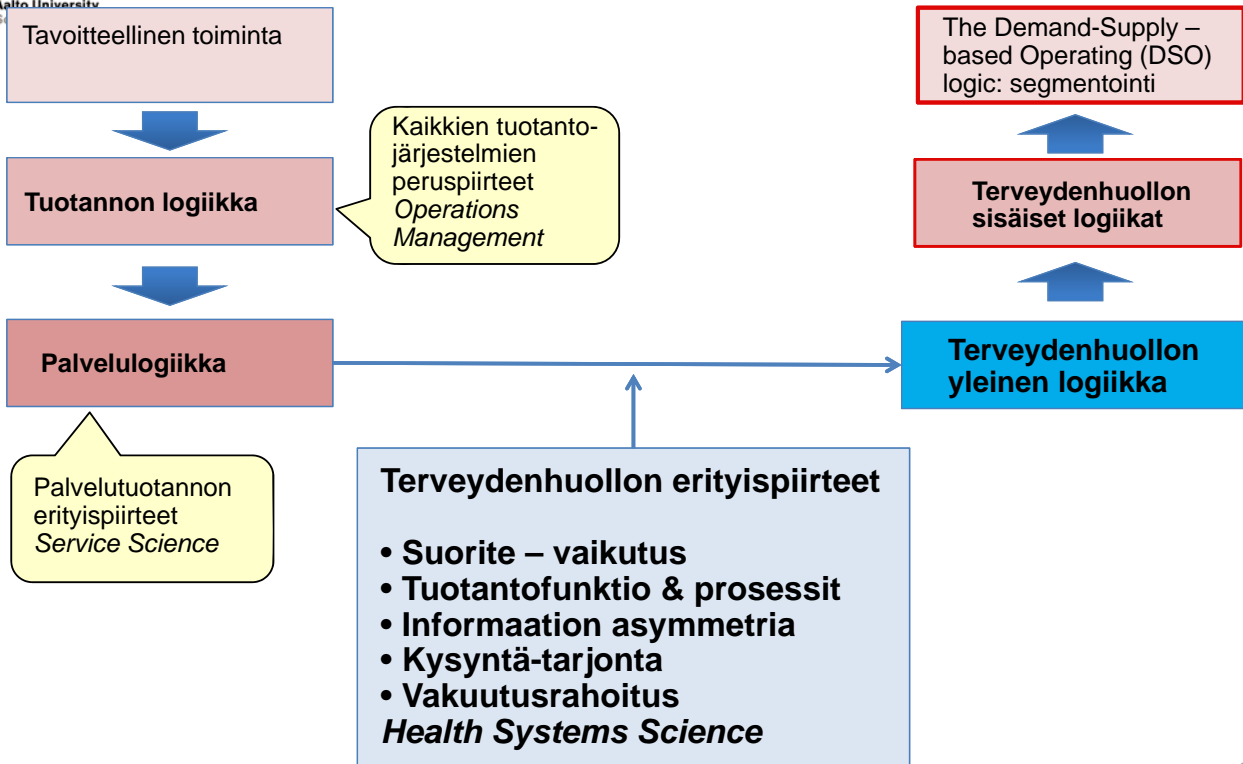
Aalto University

Tavoitteellinen toiminta

Tuotannon logiikka

Kaikkien tuotantojärjestelmien peruspiirteet
*Operations Management*

Palvelulogiikka

Palvelutuotannon erityispiirteet
*Service Science*

The Demand-Supply – based Operating (DSO) logic: segmentointi

Terveydenhuollon sisäiset logiikat

Terveydenhuollon yleinen logiikka

Terveydenhuollon erityispiirteet

• Suorite – vaikutus
• Tuotantofunktio & prosessit
• Informaation asymmetria
• Kysyntä-tarjonta
• Vakuutusrahoitus
*Health Systems Science*